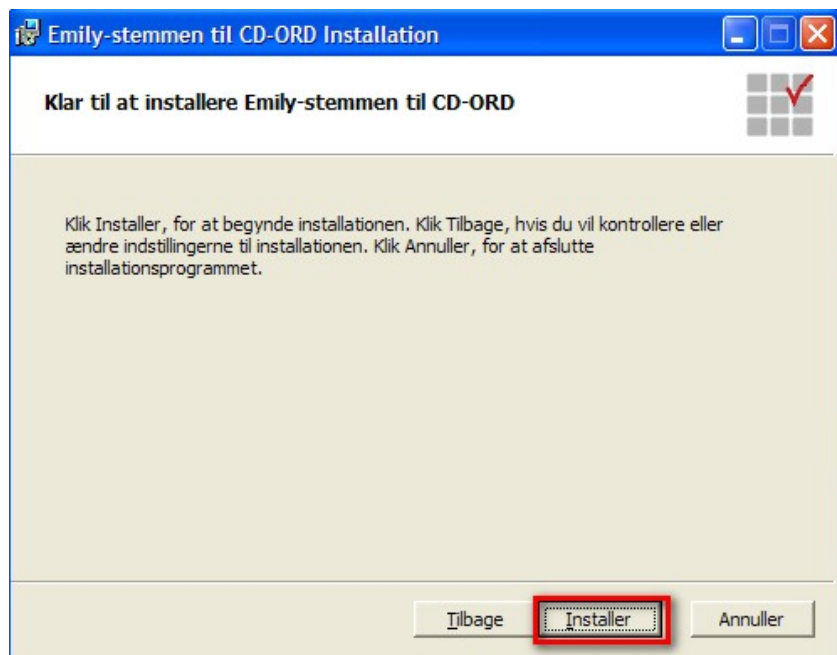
Emily-stemmen til CD-ORD Installation

Klar til at installere Emily-stemmen til CD-ORD

Klik Installer, for at begynde installationen. Klik Tilbage, hvis du vil kontrollere eller ændre indstillingerne til installationen. Klik Annuller, for at afslutte installationsprogrammet.

Tilbage
Installer
Annuller